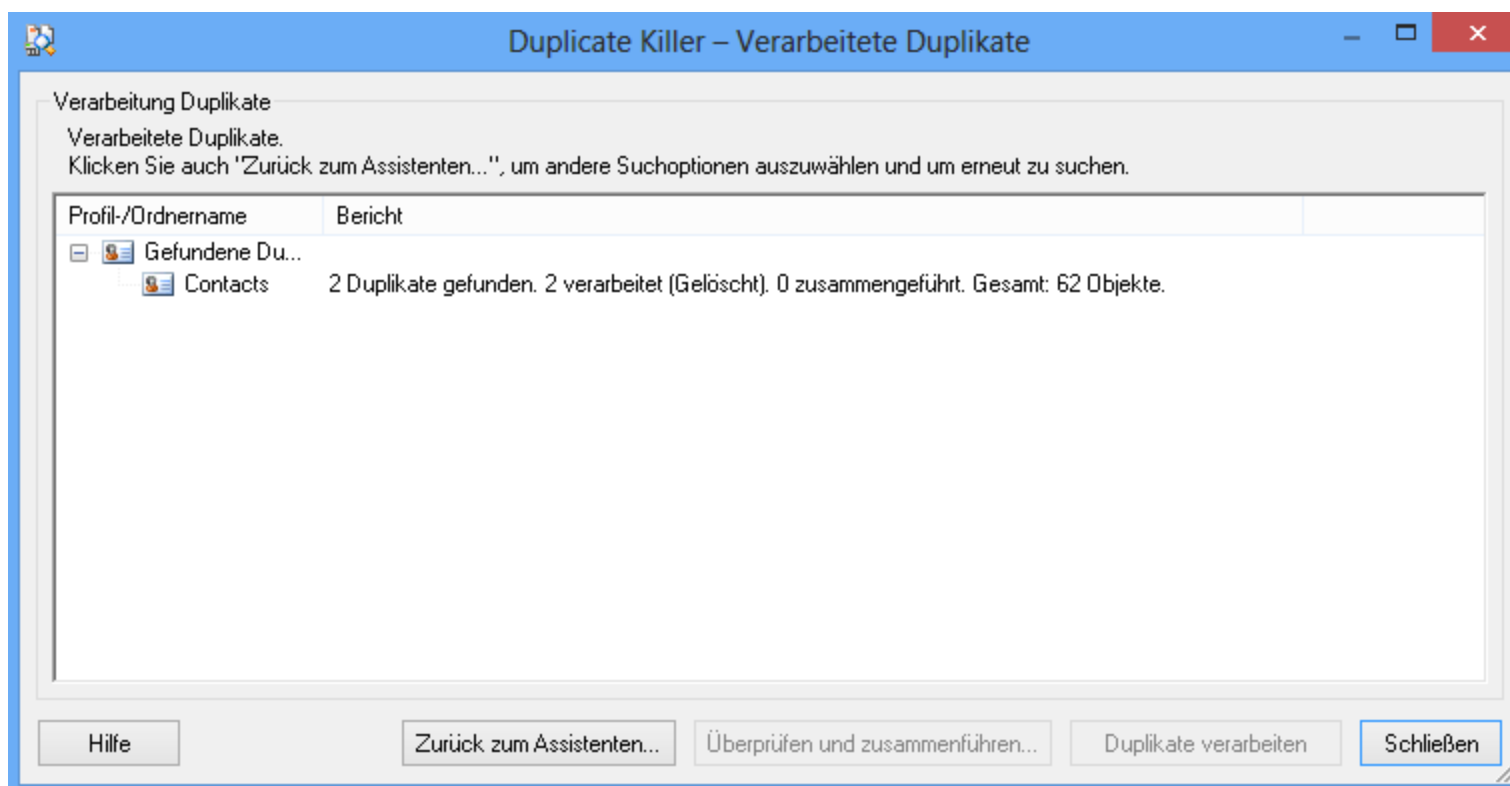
Duplicate Killer – Verarbeitete Duplikate

Verarbeitung Duplikate

Verarbeitete Duplikate.
Klicken Sie auch "Zurück zum Assistenten...", um andere Suchoptionen auszuwählen und um erneut zu suchen.

| Profil-/Ordnername | Bericht |
|---|---|
| Gefundene Du... | |
| Contacts | 2 Duplikate gefunden. 2 verarbeitet (Gelöscht). 0 zusammengeführt. Gesamt: 62 Objekte. |

Hilfe

Zurück zum Assistenten...

Überprüfen und zusammenführen...

Duplikate verarbeiten

Schließen